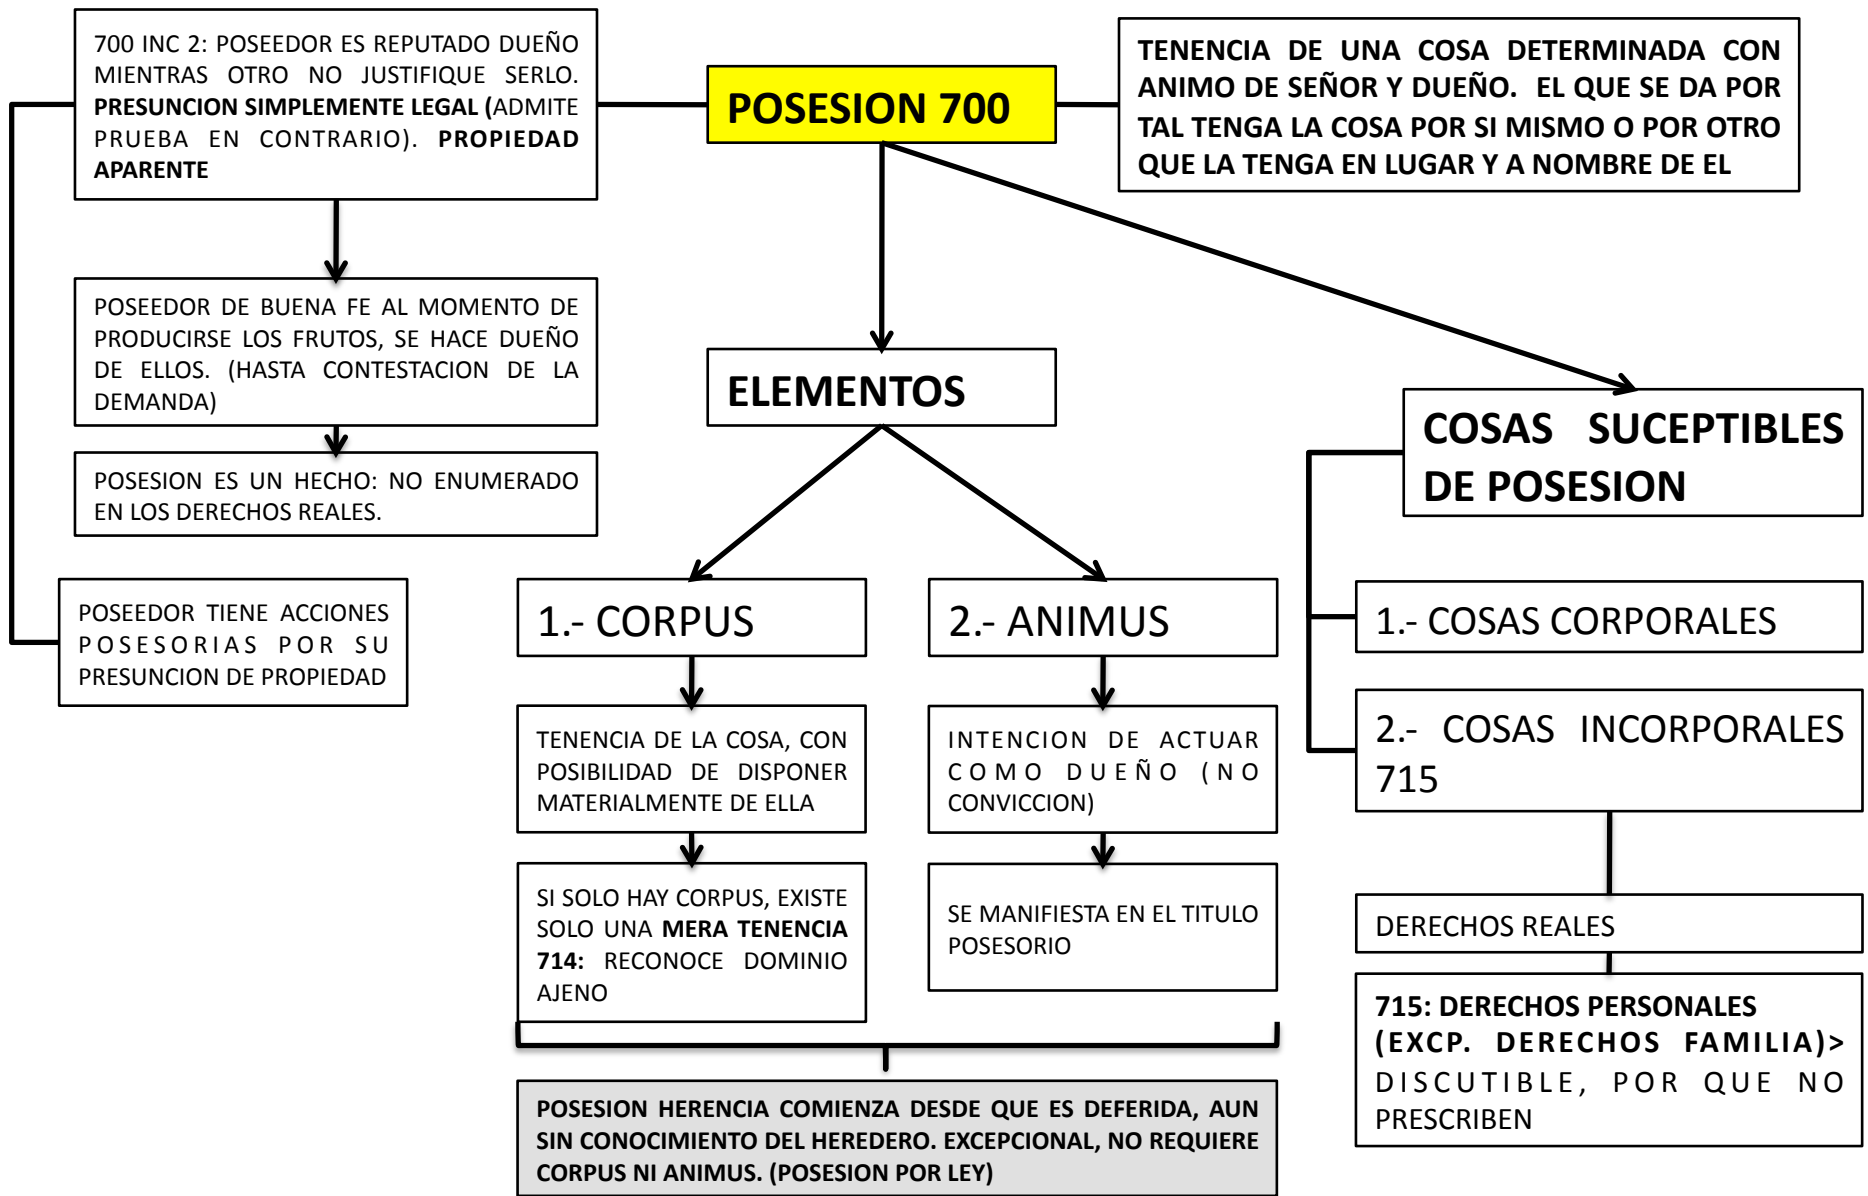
700 INC 2: POSEEDOR ES REPUTADO DUEÑO MIENTRAS OTRO NO JUSTIFIQUE SERLO. PRESUNCION SIMPLEMENTE LEGAL (ADMITE PRUEBA EN CONTRARIO). PROPIEDAD APARENTE

POSESION 700

TENENCIA DE UNA COSA DETERMINADA CON ANIMO DE SEÑOR Y DUEÑO. EL QUE SE DA POR TAL TENGA LA COSA POR SI MISMO O POR OTRO QUE LA TENGA EN LUGAR Y A NOMBRE DE EL

POSEEDOR DE BUENA FE AL MOMENTO DE PRODUCIRSE LOS FRUTOS, SE HACE DUEÑO DE ELLOS. (HASTA CONTESTACION DE LA DEMANDA)

ELEMENTOS

COSAS SUCEPTIBLES DE POSESION

POSESION ES UN HECHO: NO ENUMERADO EN LOS DERECHOS REALES.

POSEEDOR TIENE ACCIONES POSESORIAS POR SU PRESUNCION DE PROPIEDAD

1.- CORPUS

2.- ANIMUS

1.- COSAS CORPORALES

2.- COSAS INCORPORALES 715

TENENCIA DE LA COSA, CON POSIBILIDAD DE DISPONER MATERIALMENTE DE ELLA

INTENCION DE ACTUAR COMO DUEÑO (NO CONVICCION)

SI SOLO HAY CORPUS, EXISTE SOLO UNA MERA TENENCIA 714: RECONOCE DOMINIO AJENO

SE MANIFIESTA EN EL TITULO POSESORIO

DERECHOS REALES

715: DERECHOS PERSONALES (EXCP. DERECHOS FAMILIA)> DISCUTIBLE, POR QUE NO PRESCRIBEN

POSESION HERENCIA COMIENZA DESDE QUE ES DEFERIDA, AUN SIN CONOCIMIENTO DEL HEREDERO. EXCEPCIONAL, NO REQUIERE CORPUS NI ANIMUS. (POSESION POR LEY)